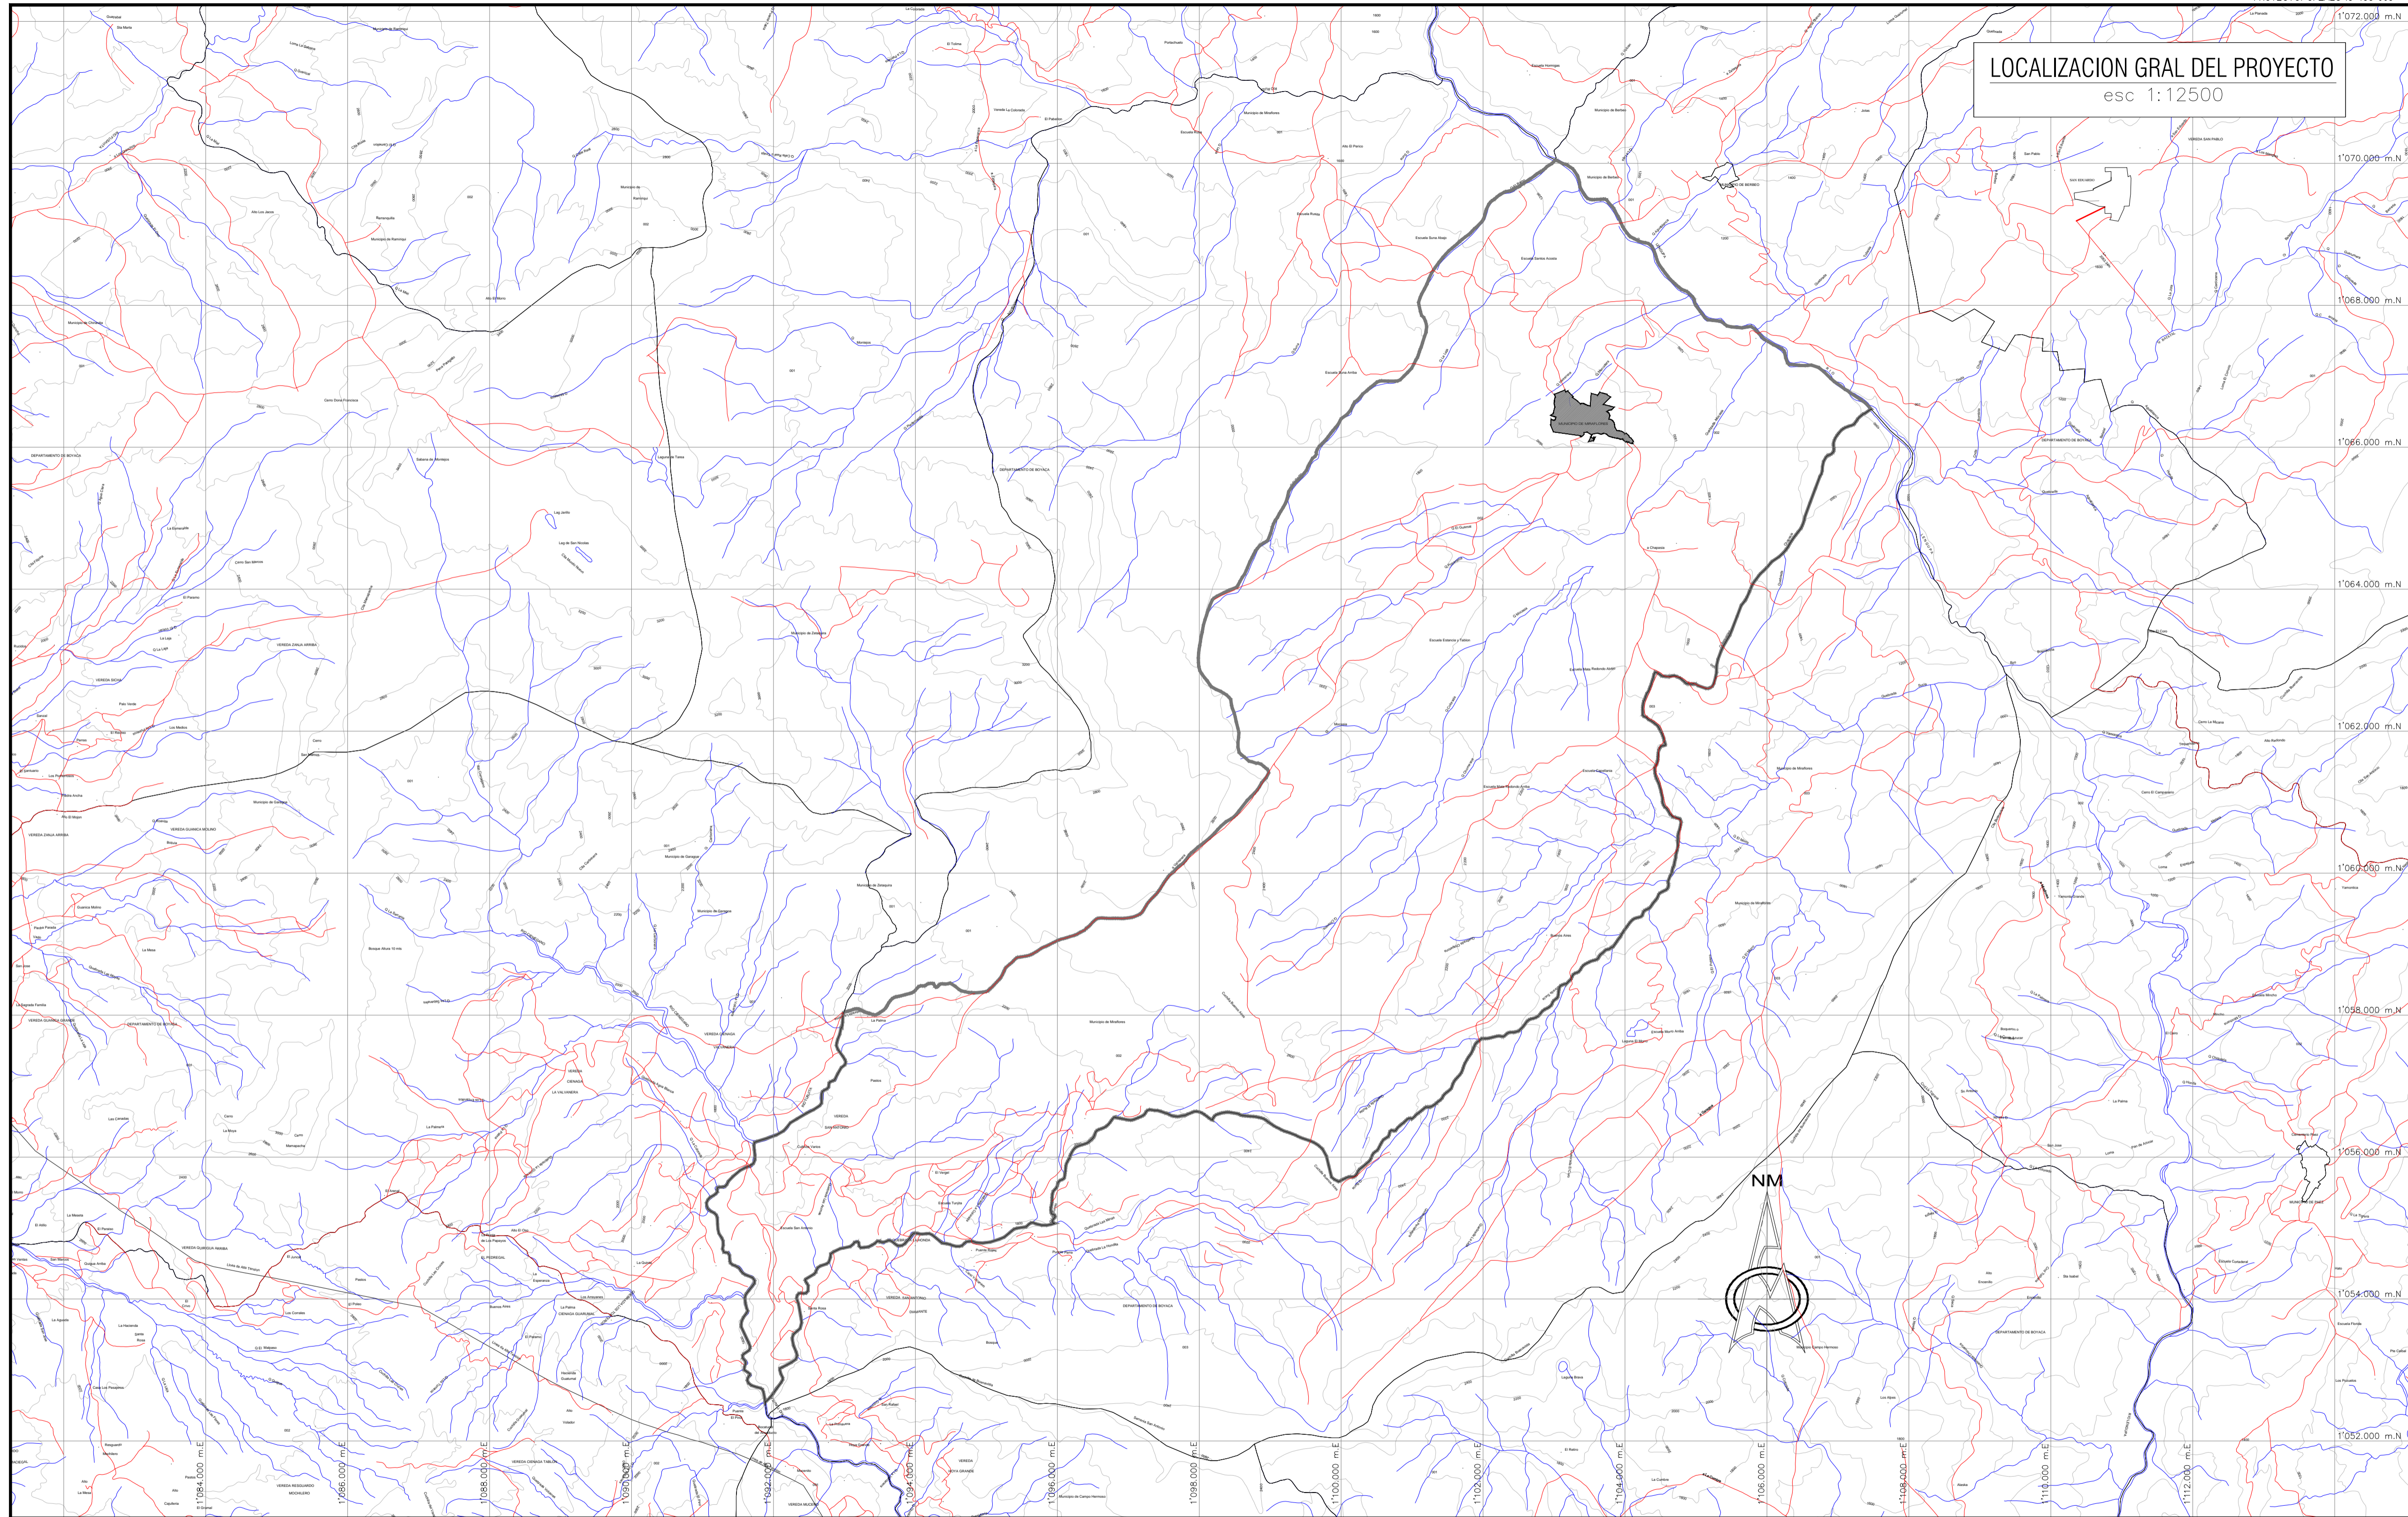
LOCALIZACION GRAL DEL PROYECTO
esc 1:12500

1'072.000 m.N
1'070.000 m.N
1'068.000 m.N
1'066.000 m.N
1'064.000 m.N
1'062.000 m.N
1'060.000 m.N
1'058.000 m.N
1'056.000 m.N
1'054.000 m.N
1'052.000 m.N

NM

1'084.000 m.E
1'086.000 m.E
1'088.000 m.E
1'090.000 m.E
1'092.000 m.E
1'094.000 m.E
1'096.000 m.E
1'098.000 m.E
1'100.000 m.E
1'102.000 m.E
1'104.000 m.E
1'106.000 m.E
1'108.000 m.E
1'110.000 m.E
1'112.000 m.E

DEPARTAMENTO DE BOYACA
Municipio de Miraflores
Municipio de Zetaquira
Municipio de Berbeo
Municipio de Ramiriquí
Municipio de Campo Hermoso
VEREDA ZANJA ARRIBA
VEREDA GUANICA MOLINO
VEREDA CIENAGA